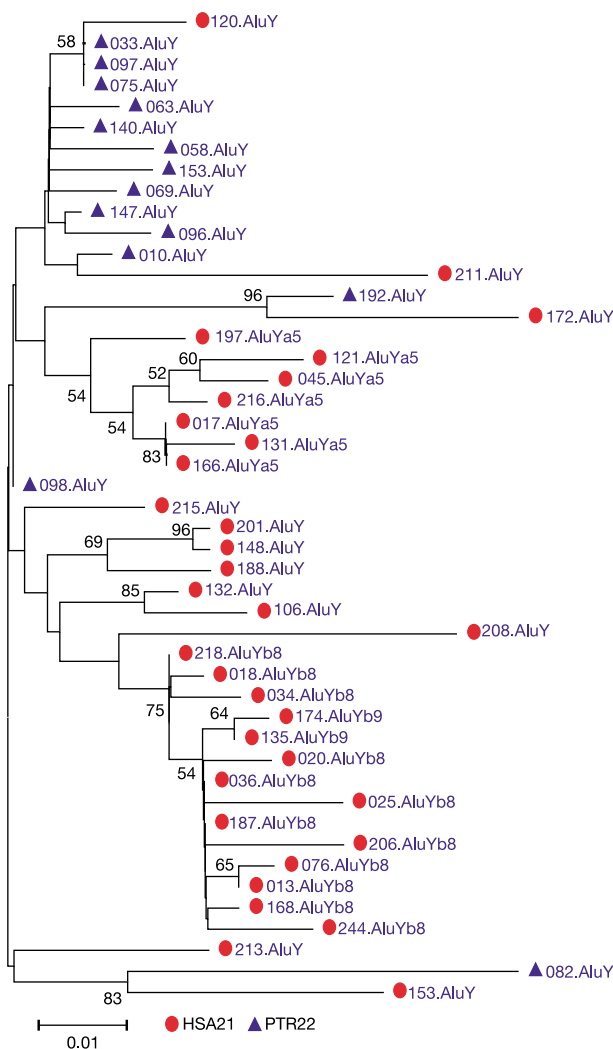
120.AluY
58
033.AluY
097.AluY
075.AluY
063.AluY
140.AluY
058.AluY
153.AluY
069.AluY
147.AluY
096.AluY
010.AluY
211.AluY
96
192.AluY
172.AluY
197.AluYa5
60
121.AluYa5
52
045.AluYa5
54
216.AluYa5
54
017.AluYa5
131.AluYa5
83
166.AluYa5
098.AluY
215.AluY
96
201.AluY
69
148.AluY
188.AluY
85
132.AluY
106.AluY
208.AluY
218.AluYb8
018.AluYb8
034.AluYb8
75
64
174.AluYb9
135.AluYb9
020.AluYb8
54
036.AluYb8
025.AluYb8
187.AluYb8
206.AluYb8
65
076.AluYb8
013.AluYb8
168.AluYb8
244.AluYb8
213.AluY
082.AluY
83
153.AluY
0.01
HSA21
PTR22